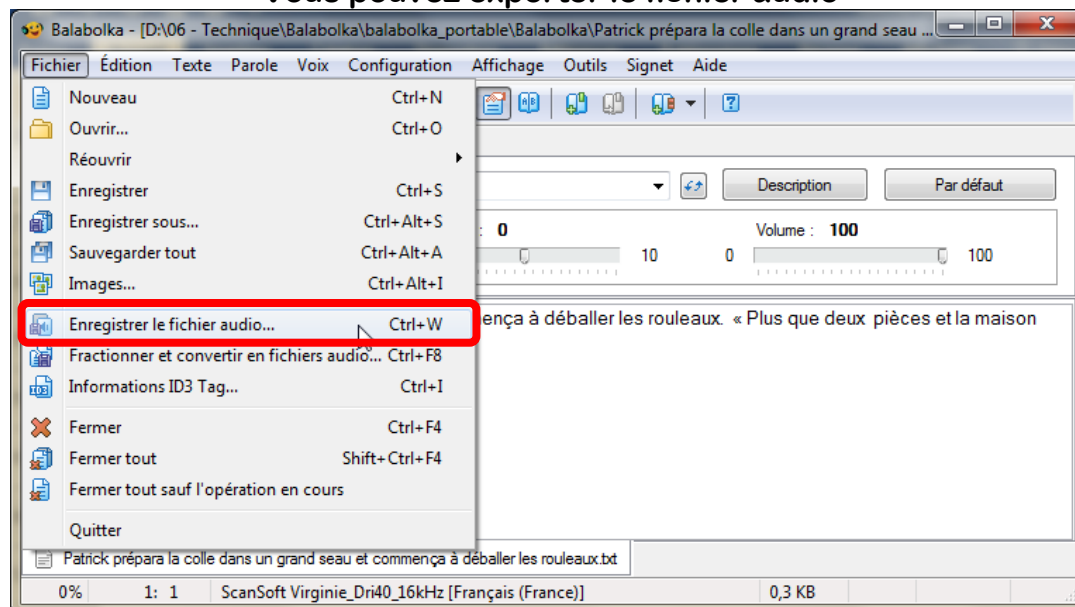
Balabolka - [D:\06 - Technique\Balabolka\balabolka_portable\Balabolka\Patrick prépara la colle dans un grand seau ...

Fichier Édition Texte Parole Voix Configuration Affichage Outils Signet Aide

Nouveau Ctrl+N
Ouvrir... Ctrl+O
Réouvrir
Enregistrer Ctrl+S
Enregistrer sous... Ctrl+Alt+S
Sauvegarder tout Ctrl+Alt+A
Images... Ctrl+Alt+I
Enregistrer le fichier audio... Ctrl+W
Fractionner et convertir en fichiers audio... Ctrl+F8
Informations ID3 Tag... Ctrl+I
Fermer Ctrl+F4
Fermer tout Shift+Ctrl+F4
Fermer tout sauf l'opération en cours
Quitter

Description
Par défaut
: 0
10
Volume : 100
0
100

ença à déballer les rouleaux. « Plus que deux pièces et la maison

Patrick prépara la colle dans un grand seau et commença à déballer les rouleaux.txt

0% 1: 1 ScanSoft Virginie_Dri40_16kHz [Français (France)] 0,3 KB